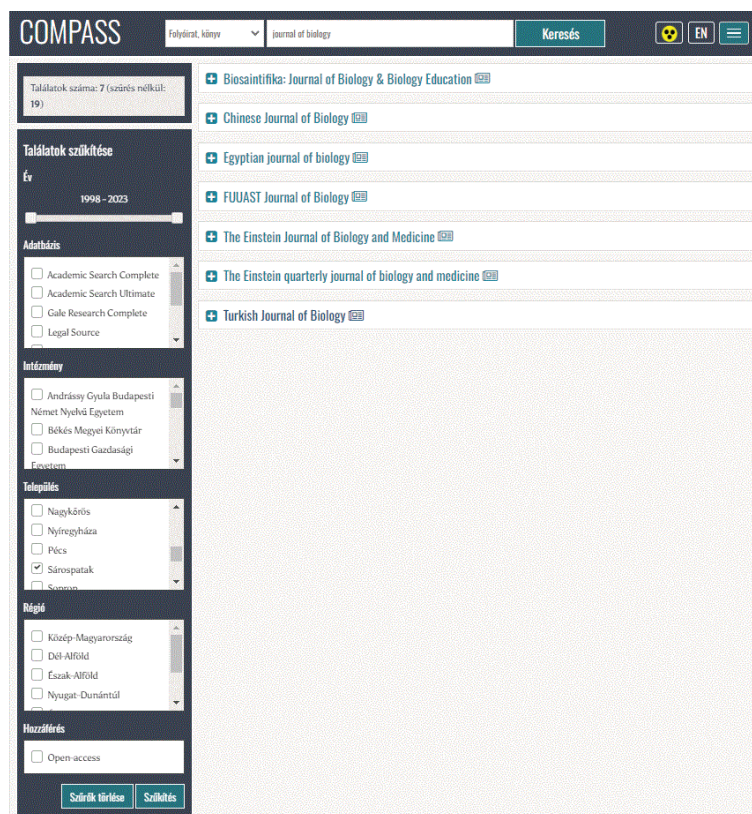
COMPASS
Folyóirat, könyv
journal of biology
Keresés
EN

Találatok száma: 7 (szűrés nélkül: 19)

Találatok szűkítése
Év
1998 - 2023

Adatbázis
Academic Search Complete
Academic Search Ultimate
Gale Research Complete
Legal Source

Intézmény
Andrássy Gyula Budapesti Német Nyelvű Egyetem
Békés Megyei Könyvtár
Budapesti Gazdasági Egyetem

Település
Nagykőrös
Nyíregyháza
Pécs
Sárospatak
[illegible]

Régió
Közép-Magyarország
Dél-Alföld
Észak-Alföld
Nyugat-Dunántúl

Hozzáférés
Open-access

Szűrők törlése
Szűkítés

Biosaintifika: Journal of Biology & Biology Education
Chinese Journal of Biology
Egyptian journal of biology
FUUAST Journal of Biology
The Einstein Journal of Biology and Medicine
The Einstein quarterly journal of biology and medicine
Turkish Journal of Biology